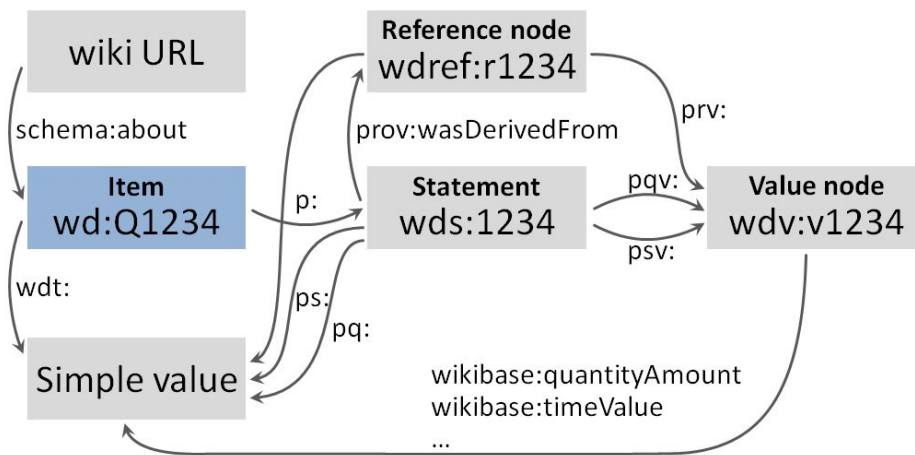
wiki URL

schema:about

Reference node
wdref:r1234

prov:wasDerivedFrom

prv:

Item
wd:Q1234

p:

Statement
wds:1234

pqv:

psv:

Value node
wdv:v1234

wdt:

ps:

pq:

Simple value

wikibase:quantityAmount
wikibase:timeValue
...